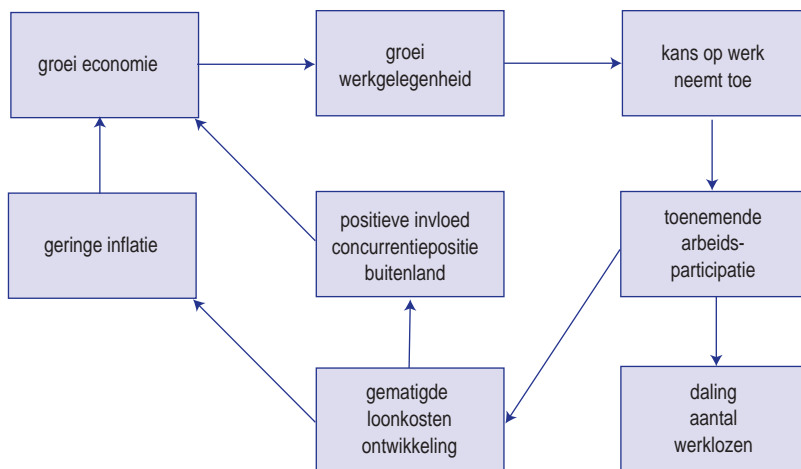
groei economie

groei werkgelegenheid

kans op werk neemt toe

geringe inflatie

positieve invloed concurrentiepositie buitenland

toenemende arbeids- participatie

gematigde loonkosten ontwikkeling

daling aantal werklozen